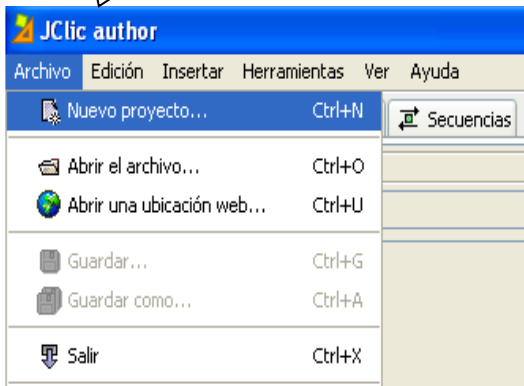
JClic author

Archivo Edición Insertar Herramientas Ver Ayuda

Nuevo proyecto... Ctrl+N

Secuencias

Abrir el archivo... Ctrl+O

Abrir una ubicación web... Ctrl+U

Guardar... Ctrl+G

Guardar como... Ctrl+A

Salir Ctrl+X